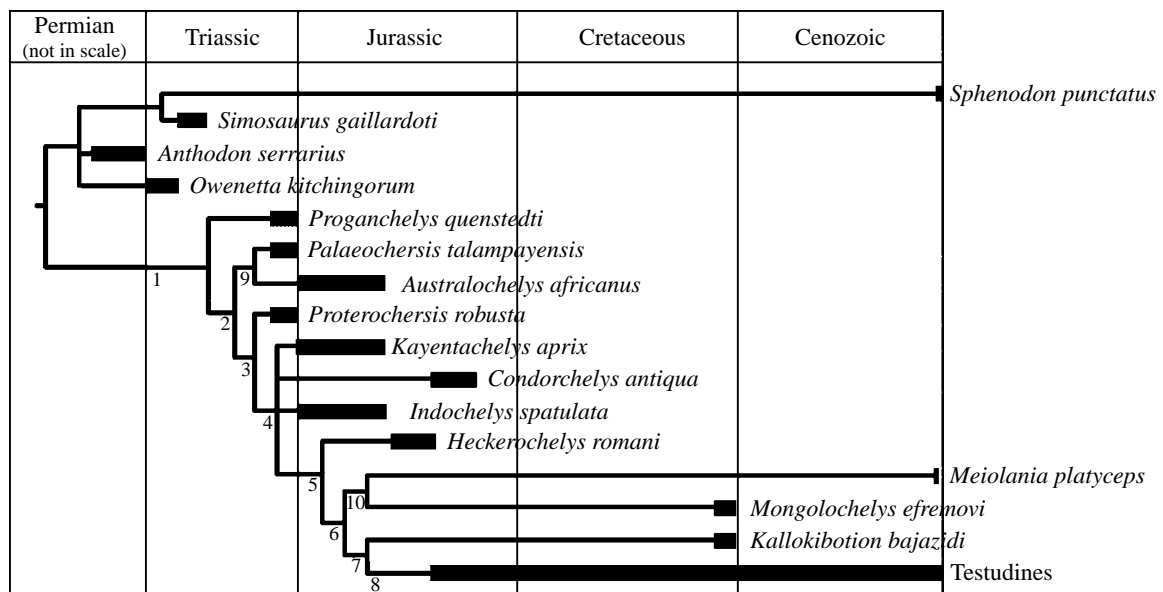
| Permian (not in scale) | Triassic | Jurassic | Cretaceous | Cenozoic |
|---|---|---|---|---|

Sphenodon punctatus
Simosaurus gaillardoti
Anthodon serrarius
Owenetta kitchingorum
Proganchelys quenstedti
Palaeochersis talampayensis
1
9
Australochelys africanus
2
Proterochersis robusta
Kayentachelys aprix
3
Condorchelys antiqua
Indochelys spatulata
4
Heckerochelys romani
Meiolania platyceps
5
10
Mongolochelys efremovi
6
Kallokibotion bajazidi
7
Testudines
8